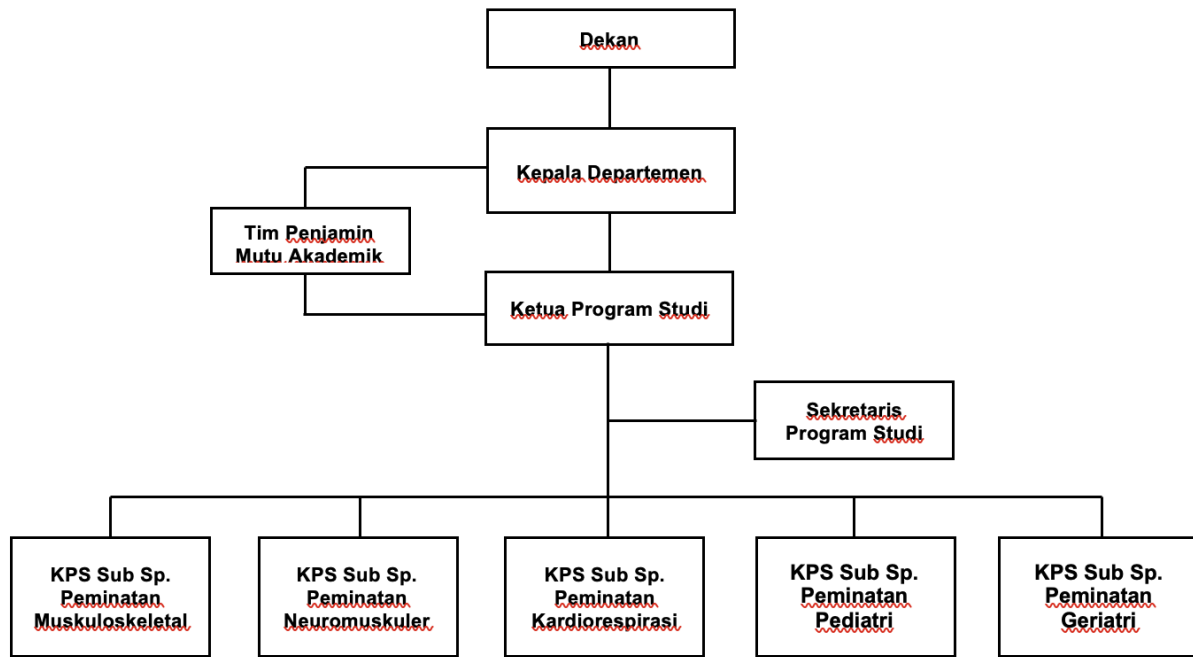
Dekan

Kepala Departemen

Tim Penjamin Mutu Akademik

Ketua Program Studi

Sekretaris Program Studi

KPS Sub Sp. Peminatan Muskuloskeletal

KPS Sub Sp. Peminatan Neuromuskuler

KPS Sub Sp. Peminatan Kardiorespirasi

KPS Sub Sp. Peminatan Pediatri

KPS Sub Sp. Peminatan Geriatri